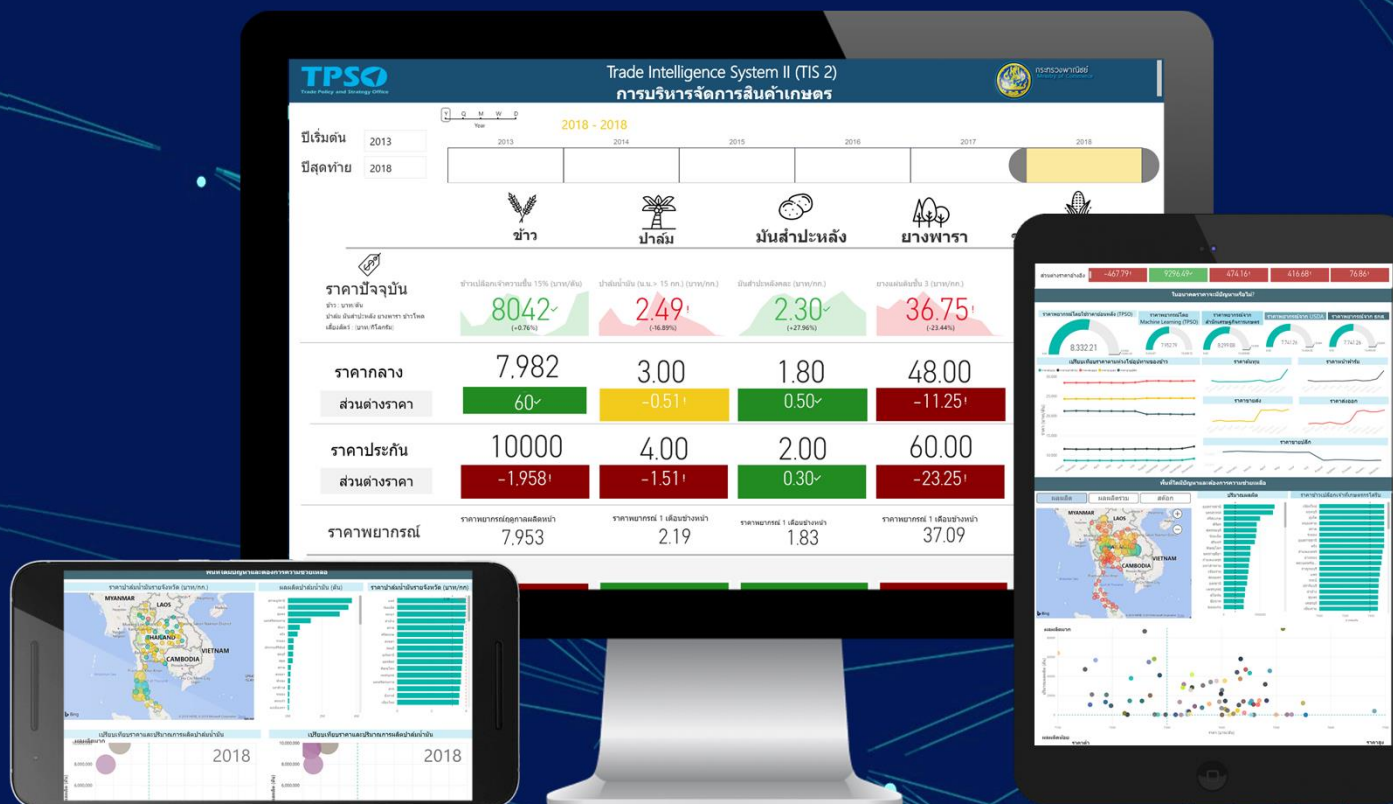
TPSO
Trade Policy and Strategy Office

Trade Intelligence System II (TIS 2)
การบริหารจัดการสินค้าเกษตร

กระทรวงพาณิชย์
Ministry of Commerce

Y Q M W D
Year

2018 - 2018

ปีเริ่มต้น 2013
ปีสุดท้าย 2018

| 2013 | 2014 | 2015 | 2016 | 2017 | 2018 |
|---|---|---|---|---|---|

ข้าว ปาล์ม มันสำปะหลัง ยางพารา

ราคาปัจจุบัน
ข้าว : บาท/ตัน
ปาล์ม มันสำปะหลัง ยางพารา ข้าวโพด
เลี้ยงสัตว์ : (บาท/กิโลกรัม)

ข้าวเปลือกเจ้าความชื้น 15% (บาท/ตัน)
8042
(+0.76%)

ปาล์มน้ำมัน (น.น.> 15 กก.) (บาท/กก.)
2.49
(-16.89%)

มันสำปะหลังสด (บาท/กก.)
2.30
(+27.96%)

ยางแผ่นดิบชั้น 3 (บาท/กก.)
36.75
(-23.44%)

| | ข้าว | ปาล์ม | มันสำปะหลัง | ยางพารา |
|---|---|---|---|---|
| ราคากลาง | 7,982 | 3.00 | 1.80 | 48.00 |
| ส่วนต่างราคา | 60 | -0.51 | 0.50 | -11.25 |
| ราคาประกัน | 10000 | 4.00 | 2.00 | 60.00 |
| ส่วนต่างราคา | -1,958 | -1.51 | 0.30 | -23.25 |

ราคาพยากรณ์
ราคาพยากรณ์ฤดูกาลผลิตหน้า 7.953
ราคาพยากรณ์ 1 เดือนข้างหน้า 2.19
ราคาพยากรณ์ 1 เดือนข้างหน้า 1.83
ราคาพยากรณ์ 1 เดือนข้างหน้า 37.09

-467.79 9296.49 474.16 416.68 76.86

8,332.21

ผลผลิต ผลผลิตรวม ส่งออก

MYANMAR
LAOS
THAILAND
VIETNAM
CAMBODIA

2018
2018